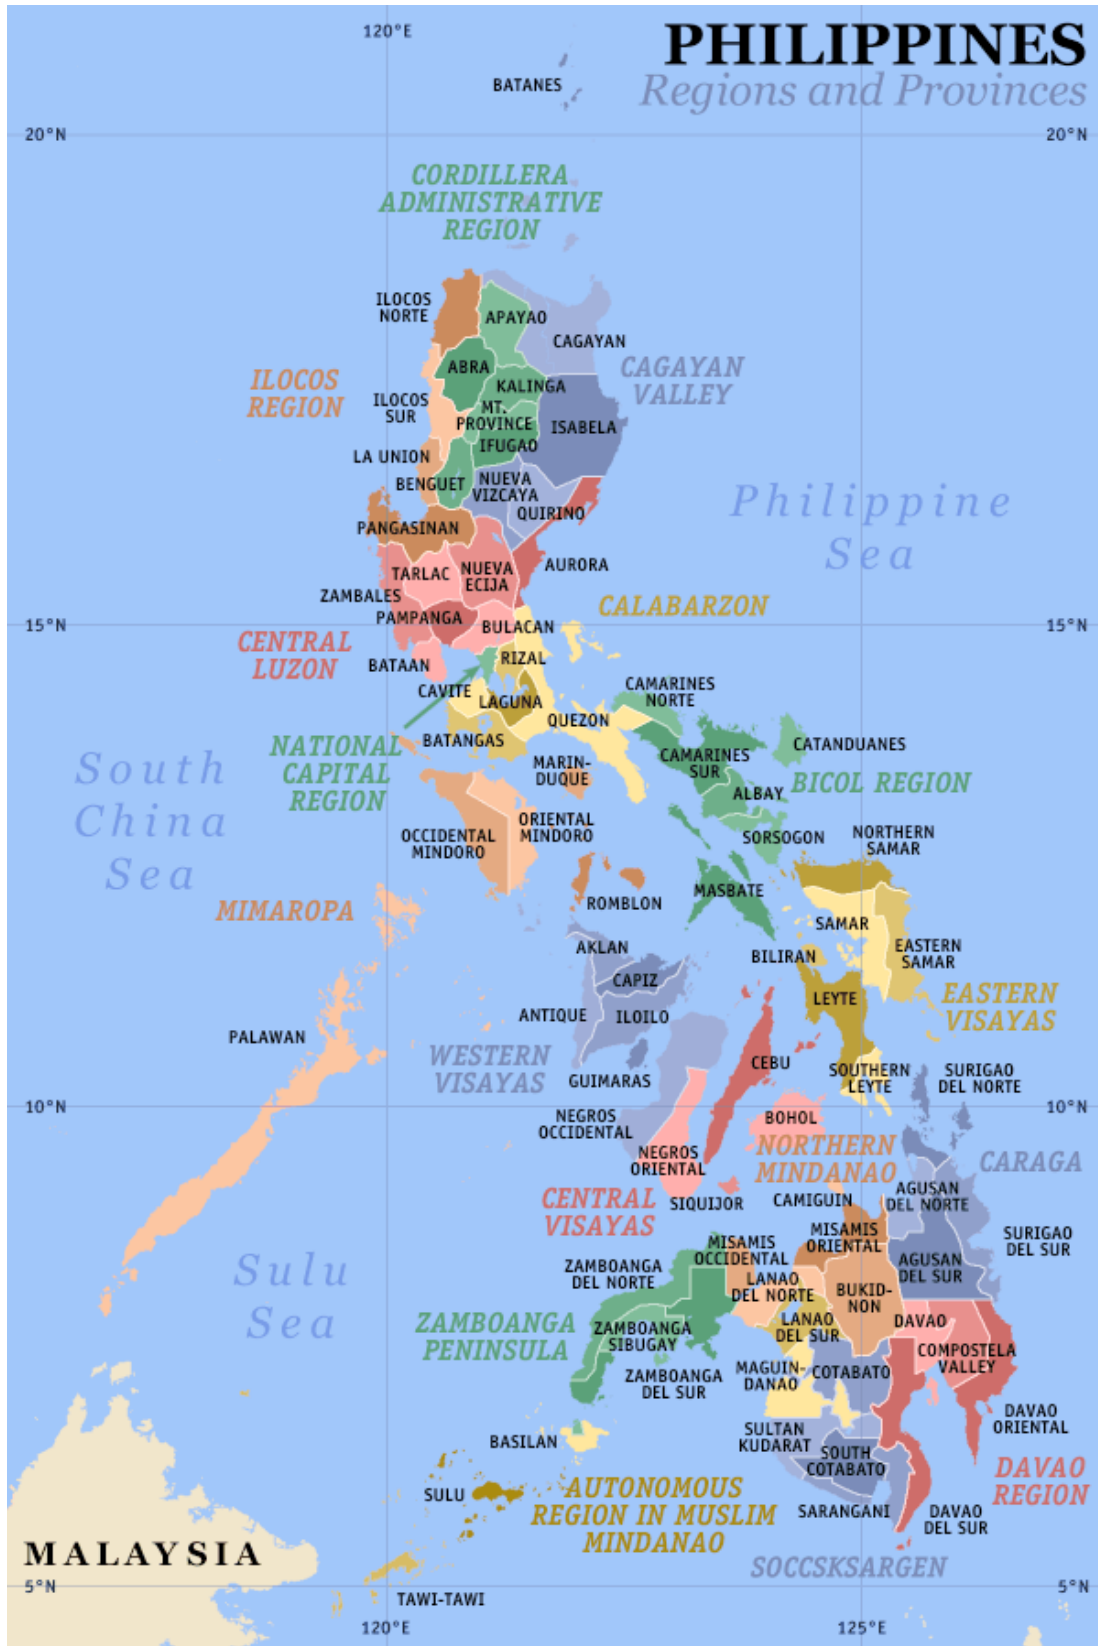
PHILIPPINES
Regions and Provinces

120°E

20°N 20°N

BATANES

CORDILLERA ADMINISTRATIVE REGION

ILOCOS NORTE
APAYAO
CAGAYAN
ABRA
KALINGA
CAGAYAN VALLEY
ILOCOS REGION
ILOCOS SUR
MT. PROVINCE
ISABELA
IFUGAO
LA UNION
BENGUET
NUEVA VIZCAYA
QUIRINO
Philippine Sea
PANGASINAN
TARLAC
NUEVA ECIJA
AURORA
ZAMBALES
CALABARZON
PAMPANGA
15°N 15°N
CENTRAL LUZON
BULACAN
BATAAN
RIZAL
CAVITE
LAGUNA
CAMARINES NORTE
QUEZON
NATIONAL CAPITAL REGION
BATANGAS
CATANDUANES
South China Sea
MARINDUQUE
CAMARINES SUR
ALBAY
BICOL REGION
OCCIDENTAL MINDORO
ORIENTAL MINDORO
SORSOGON
NORTHERN SAMAR
MIMAROPA
MASBATE
ROMBLON
SAMAR
AKLAN
EASTERN SAMAR
BILIRAN
CAPIZ
LEYTE
EASTERN VISAYAS
ANTIQUE
ILOILO
PALAWAN
WESTERN VISAYAS
CEBU
SOUTHERN LEYTE
SURIGAO DEL NORTE
GUIMARAS
10°N 10°N
NEGROS OCCIDENTAL
BOHOL
NORTHERN MINDANAO
CARAGA
NEGROS ORIENTAL
CENTRAL VISAYAS
SIQUIJOR
CAMIGUIN
AGUSAN DEL NORTE
MISAMIS ORIENTAL
SURIGAO DEL SUR
MISAMIS OCCIDENTAL
ZAMBOANGA DEL NORTE
AGUSAN DEL SUR
LANAO DEL NORTE
Sulu Sea
BUKIDNON
ZAMBOANGA PENINSULA
ZAMBOANGA SIBUGAY
LANAO DEL SUR
DAVAO
COMPOSTELA VALLEY
MAGUINDANAO
COTABATO
ZAMBOANGA DEL SUR
DAVAO ORIENTAL
SULTAN KUDARAT
BASILAN
SOUTH COTABATO
DAVAO REGION
AUTONOMOUS REGION IN MUSLIM MINDANAO
SULU
SARANGANI
DAVAO DEL SUR
MALAYSIA
SOCCSKSARGEN
5°N 5°N
TAWI-TAWI
120°E
125°E